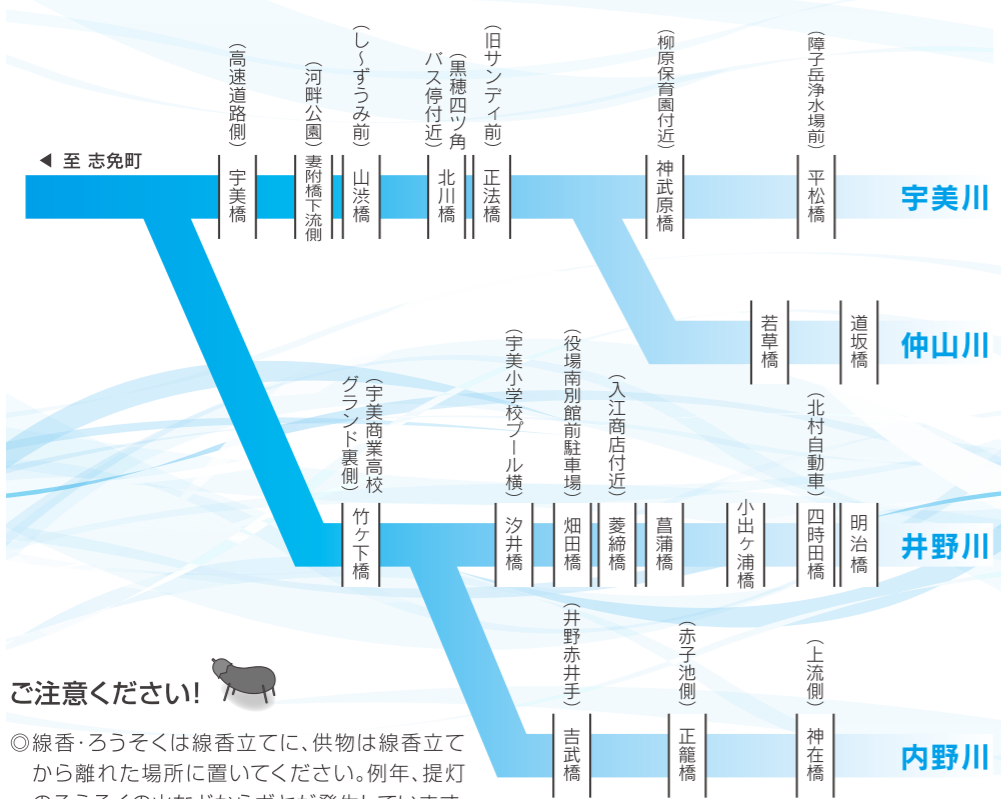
◀ 至 志免町

（高速道路側）
宇美橋

（河畔公園）
妻附橋下流側

（し～ずうみ前）
山渋橋

（黒穂四ツ角バス停付近）
北川橋

（旧サンディ前）
正法橋

（柳原保育園付近）
神武原橋

（障子岳浄水場前）
平松橋

宇美川

若草橋

道坂橋

仲山川

（宇美商業高校グランド裏側）
竹ケ下橋

（宇美小学校プール横）
汐井橋

（役場南別館前駐車場）
畑田橋

（入江商店付近）
菱締橋

菖蒲橋

小出ケ浦橋

（北村自動車）
四時田橋

明治橋

井野川

（井野赤井手）
吉武橋

（赤子池側）
正籠橋

（上流側）
神在橋

内野川

ご注意ください!

◎線香・ろうそくは線香立てに、供物は線香立てから離れた場所に置いてください。例年、提灯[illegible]